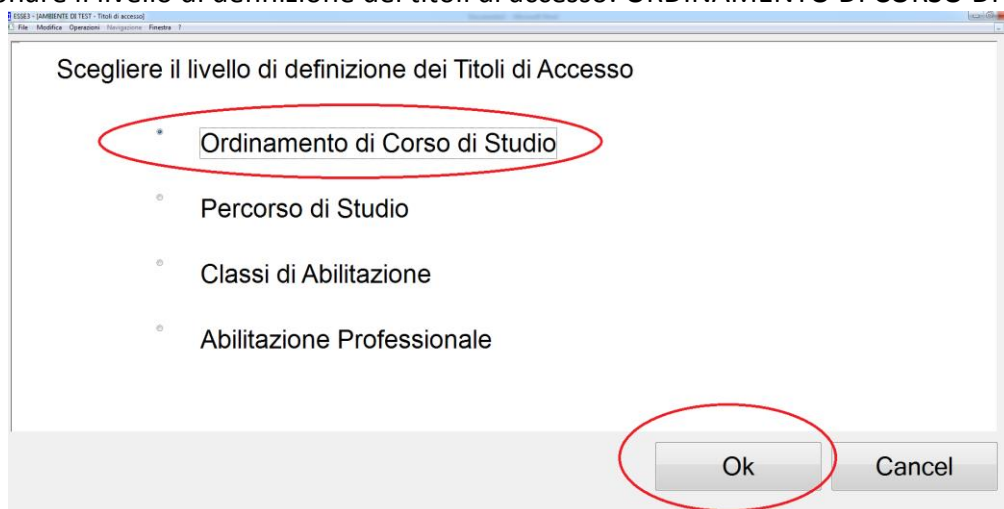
ESSE3 - [AMBIENTE DI TEST - Titoli di accesso]
File Modifica Operazioni Navigazione Finestre ?

Scegliere il livello di definizione dei Titoli di Accesso

Ordinamento di Corso di Studio

Percorso di Studio

Classi di Abilitazione

Abilitazione Professionale

Ok

Cancel